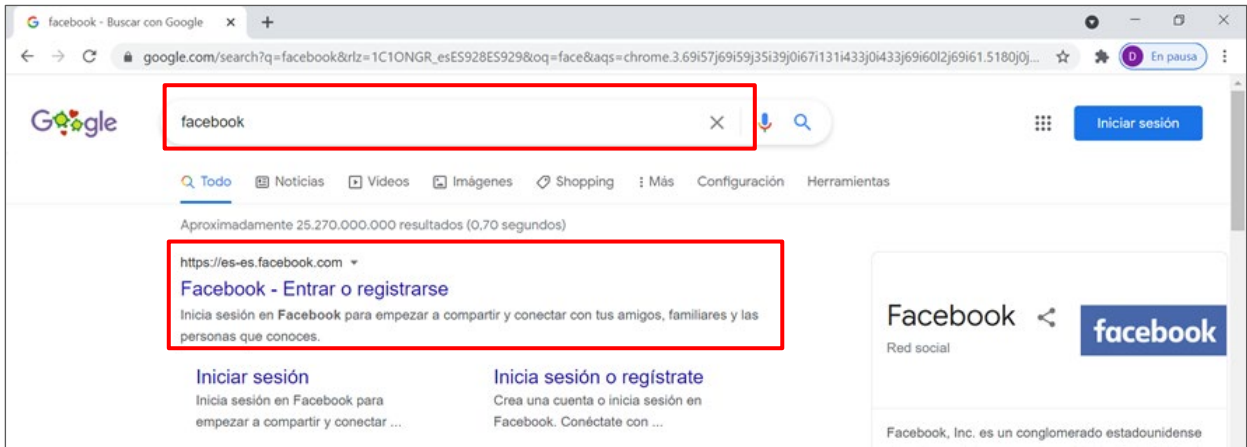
facebook - Buscar con Google ×  +

google.com/search?q=facebook&rlz=1C1ONGR_esES928ES929&oq=face&aqs=chrome.3.69i57j69i59j35i39j0i67i131i433j0i433j69i60l2j69i61.5180j0j...

D En pausa

Google

facebook

Iniciar sesión

Todo  Noticias  Vídeos  Imágenes  Shopping  ⋮ Más  Configuración  Herramientas

Aproximadamente 25.270.000.000 resultados (0,70 segundos)

https://es-es.facebook.com

Facebook - Entrar o registrarse

Inicia sesión en Facebook para empezar a compartir y conectar con tus amigos, familiares y las personas que conoces.

Iniciar sesión

Inicia sesión en Facebook para empezar a compartir y conectar ...

Inicia sesión o regístrate

Crea una cuenta o inicia sesión en Facebook. Conéctate con ...

Facebook

Red social

facebook

Facebook, Inc. es un conglomerado estadounidense